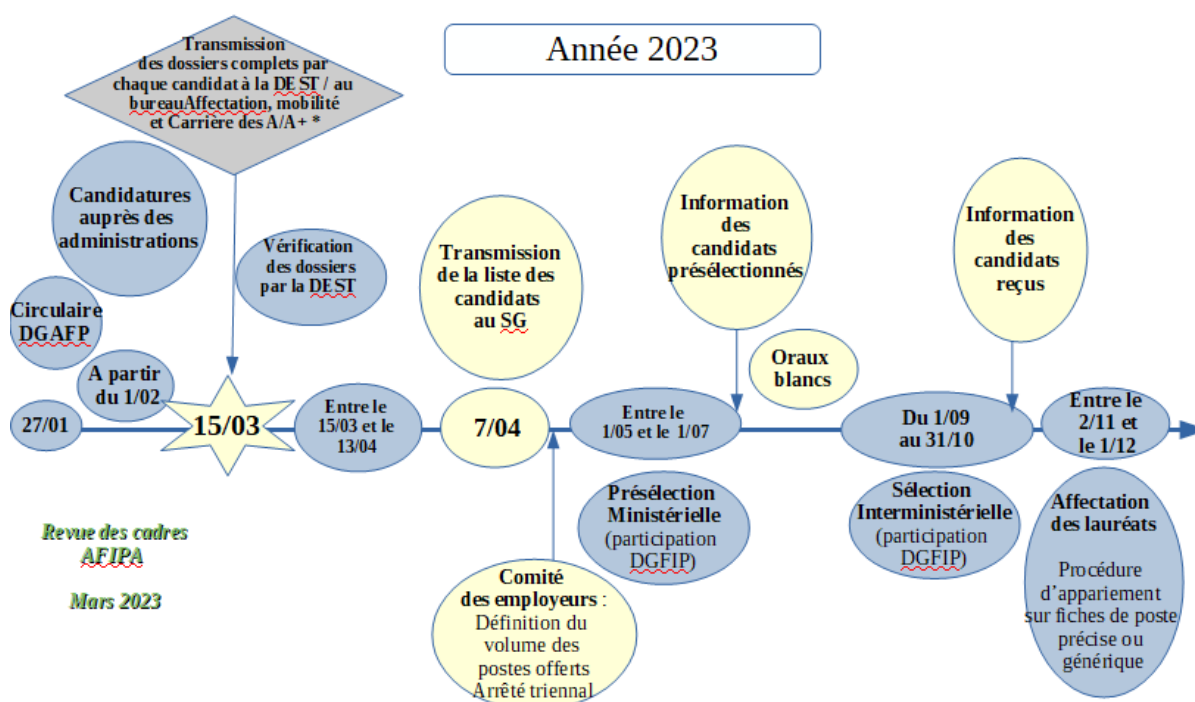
Année 2023

Transmission des dossiers complets par chaque candidat à la DEST / au bureauAffectation, mobilité et Carrière des A/A+ *

Candidatures auprès des administrations

Vérification des dossiers par la DEST

Circulaire DGAFP

A partir du 1/02

27/01

15/03

Entre le 15/03 et le 13/04

Transmission de la liste des candidats au SG

7/04

Information des candidats présélectionnés

Oraux blancs

Entre le 1/05 et le 1/07

Information des candidats reçus

Du 1/09 au 31/10

Entre le 2/11 et le 1/12

Présélection Ministérielle (participation DGFIP)

Sélection Interministérielle (participation DGFIP)

Affectation des lauréats

Procédure d'appariement sur fiches de poste précise ou générique

Comité des employeurs : Définition du volume des postes offerts Arrêté triennal

Revue des cadres AFIPA

Mars 2023